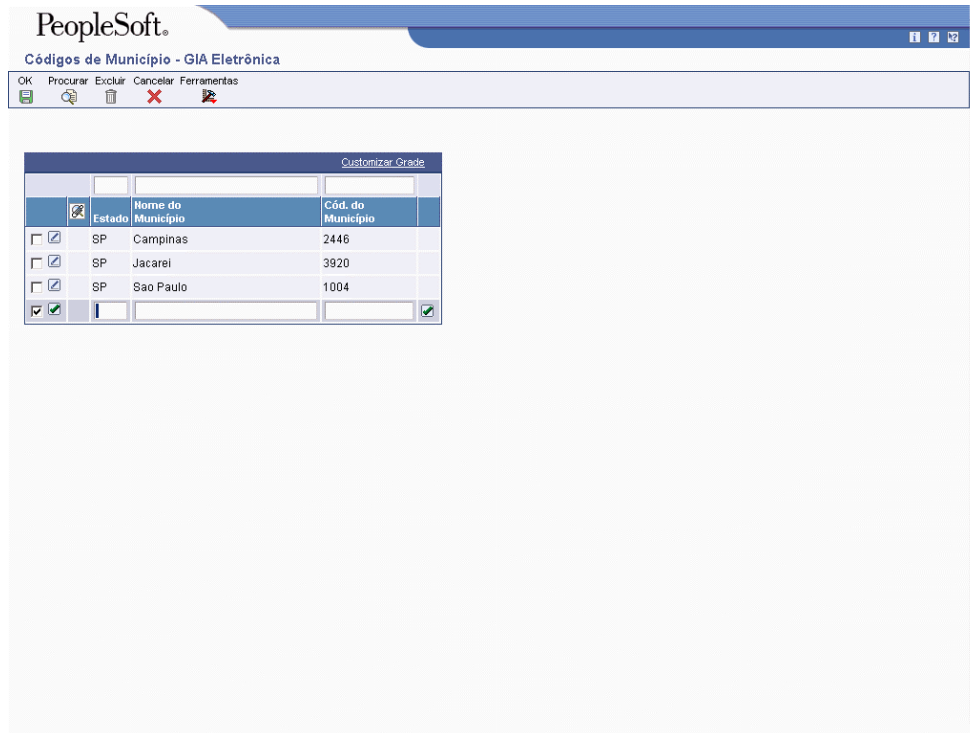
PeopleSoft.

Códigos de Município - GIA Eletrônica

OK Procurar Excluir Cancelar Ferramentas

Customizar Grade

| | Estado | Nome do Município | Cód. do Município |
|---|---|---|---|
| | SP | Campinas | 2446 |
| | SP | Jacarei | 3920 |
| | SP | Sao Paulo | 1004 |